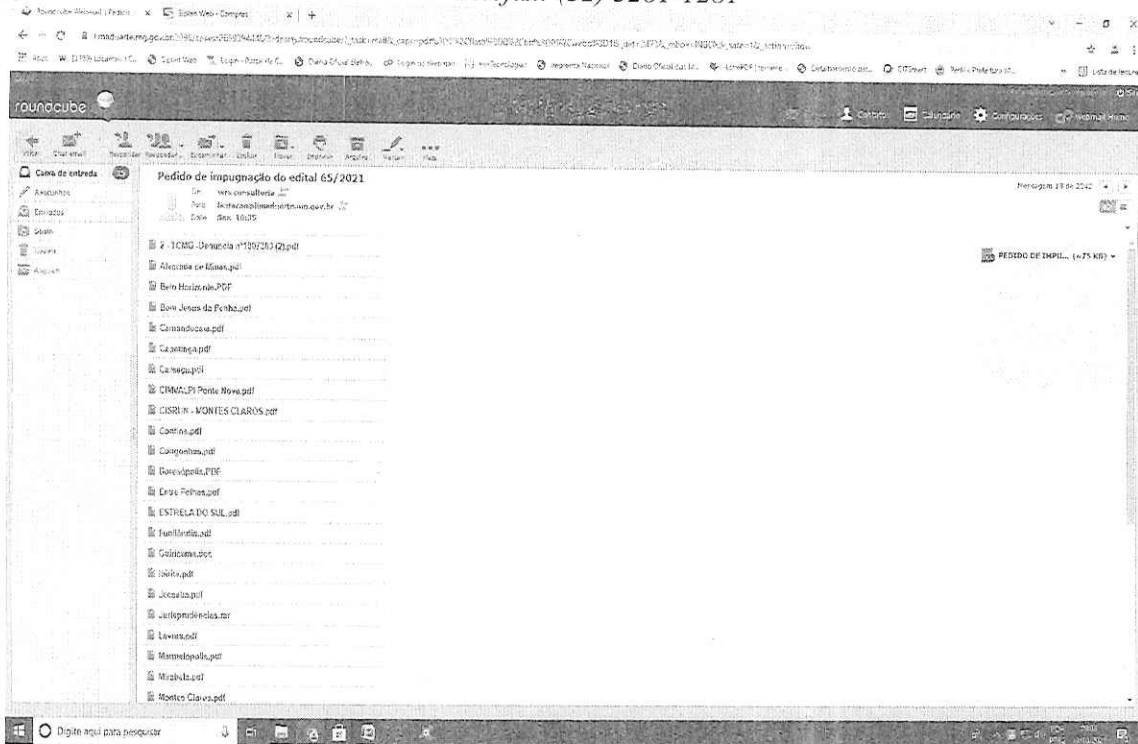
roundcube

Caixa de entrada

Pedido de impugnação do edital 65/2021

De wrs consultoria
Para licitacao@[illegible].gov.br
Data Sex 10:35

Mensagem 18 de 2042

2 - TCMG -Denuncia nº1007383 (2).pdf
Alvorada de Minas.pdf
Belo Horizonte.PDF
Bom Jesus da Penha.pdf
Camandocaia.pdf
Capetinga.pdf
Carmópolis.pdf
CIMVALPI Ponte Nova.pdf
CISRUN - MONTES CLAROS.pdf
Contina.pdf
Congonhas.pdf
Governador.PDF
Entre Folhas.pdf
ESTRELA DO SUL.pdf
Fortilândia.pdf
Galiléia.doc
Ibiá.pdf
Joaquim.pdf
Jurisprudencias.rar
Lavras.pdf
Manhumirim.pdf
Mirabela.pdf
Montes Claros.pdf

PEDIDO DE IMPU... (~75 KB)

Digite aqui para pesquisar